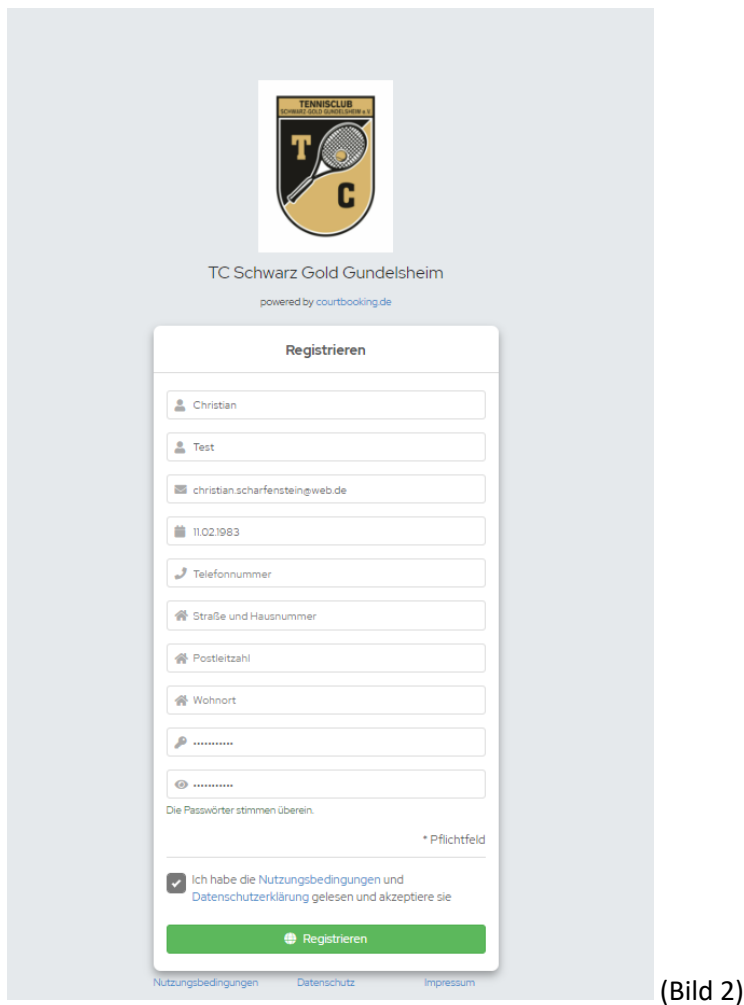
TENNISCLUB
SCHWARZ GOLD GUNDELSHEIM e.V.
T
C

TC Schwarz Gold Gundelsheim

powered by courtbooking.de

Registrieren

Christian

Test

christian.scharfenstein@web.de

11.02.1983

Telefonnummer

Straße und Hausnummer

Postleitzahl

Wohnort

...........

...........

Die Passwörter stimmen überein.

* Pflichtfeld

Ich habe die Nutzungsbedingungen und Datenschutzerklärung gelesen und akzeptiere sie

Registrieren

Nutzungsbedingungen Datenschutz Impressum

(Bild 2)